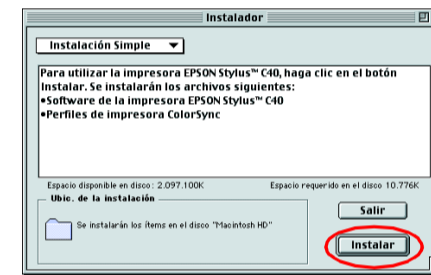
Instalador

Instalación Simple

Para utilizar la impresora EPSON Stylus™ C40, haga clic en el botón Instalar. Se instalarán los archivos siguientes:
•Software de la impresora EPSON Stylus™ C40
•Perfiles de impresora ColorSync

Espacio disponible en disco: 2.097.100K

Espacio requerido en el disco 10.776K

Ubic. de la instalación

Se instalarán los ítems en el disco "Macintosh HD"

Salir

Instalar